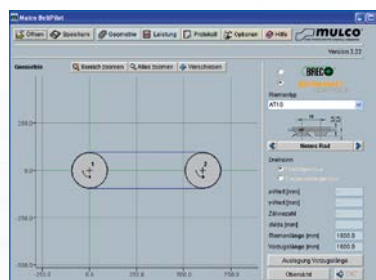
Mulco BeltPilot

Öffnen | Speichern | Geometrie | Leistung | Protokoll | Optionen | Hilfe | MULCO

Version 3.22

Geometrie

Bereich zoomen | Alles zoomen | Verschieben

BRECO

Riementyp

AT10

Neues Rad

Drehsinn

n1/Rad [mm]

n2/Rad [mm]

Zähnezahl

delta [mm]

Riemenlänge [mm] 1600.0

Vorzugslänge [mm] 1600.0

Auslegung Vorzugslänge

Übersicht

250.0

0.0

-250.0

-500.0

-250.0

0.0

250.0

500.0

750.0

1

2